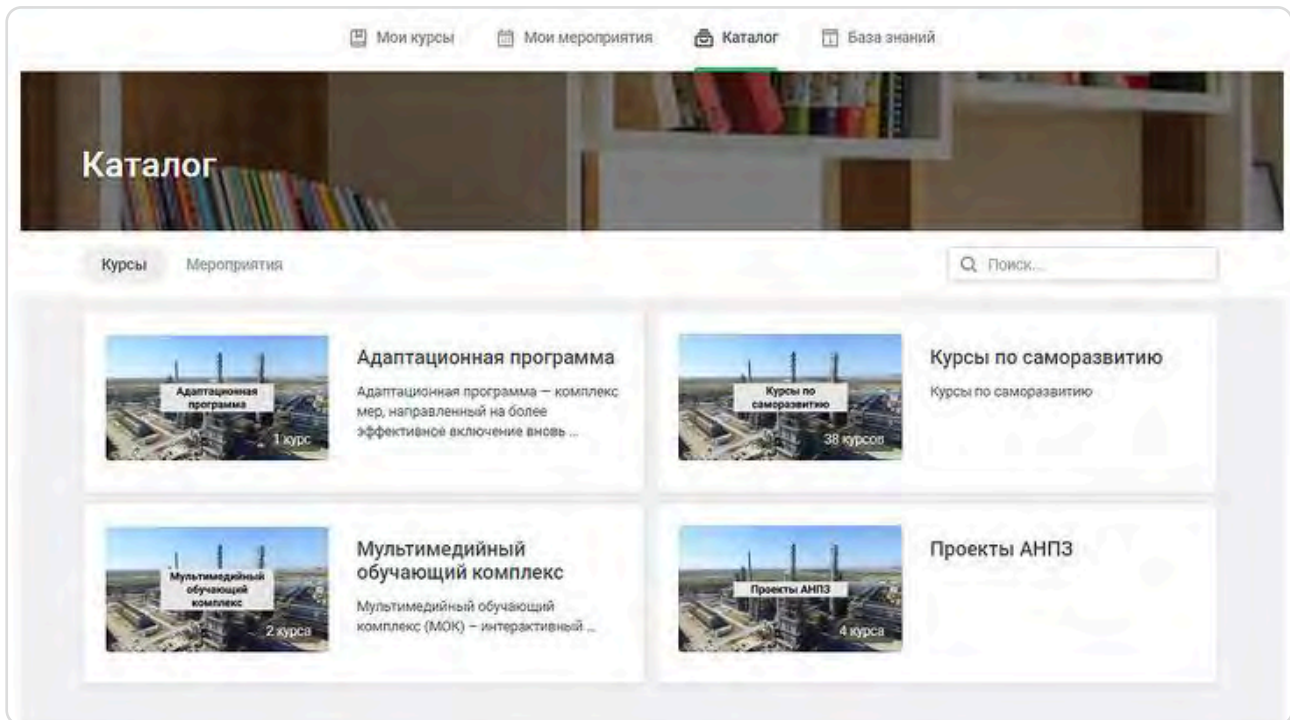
Мои курсы Мои мероприятия Каталог База знаний

Каталог

Курсы Мероприятия

Поиск...

Адаптационная программа

1 курс

Адаптационная программа

Адаптационная программа — комплекс мер, направленный на более эффективное включение вновь ...

Курсы по саморазвитию

38 курсов

Курсы по саморазвитию

Курсы по саморазвитию

Мультимедийный обучающий комплекс

2 курса

Мультимедийный обучающий комплекс

Мультимедийный обучающий комплекс (МОК) – интерактивный ...

Проекты АНПЗ

4 курса

Проекты АНПЗ